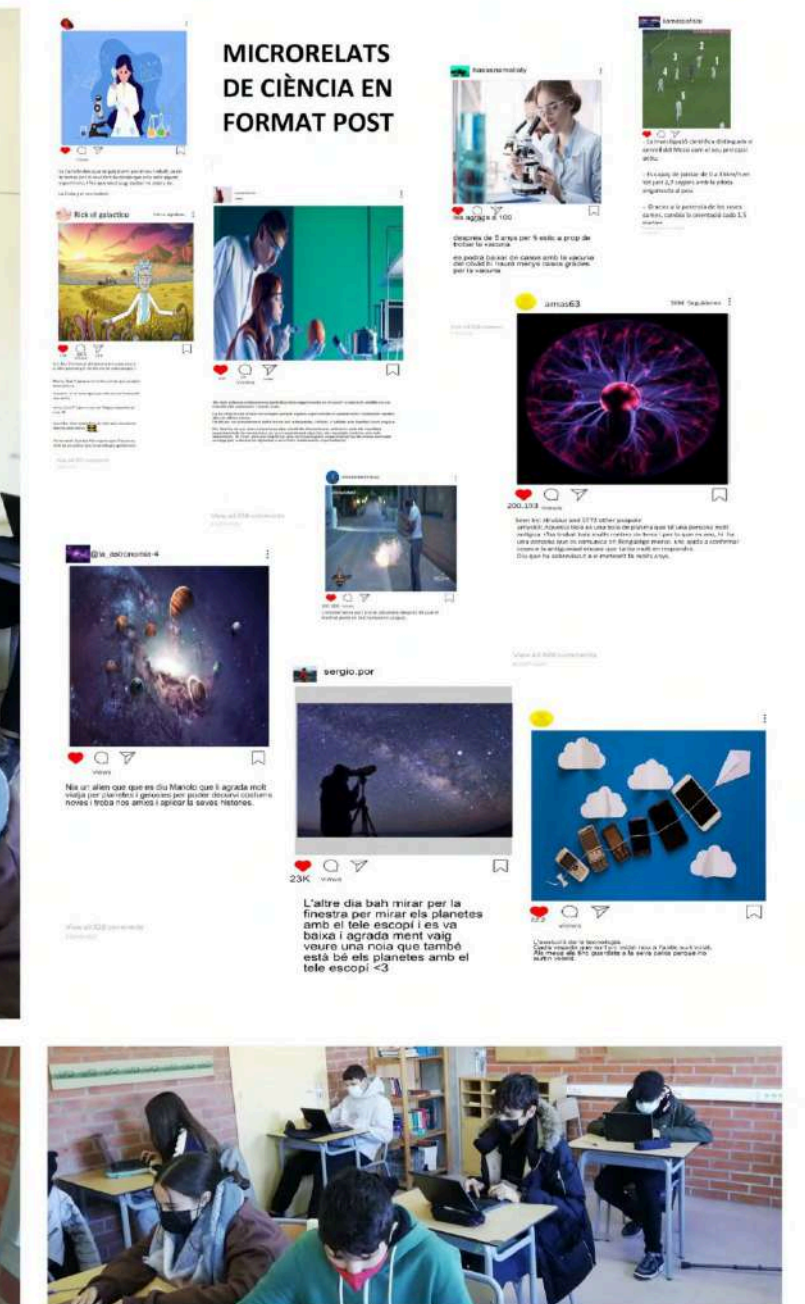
MICRORELATS DE CIÈNCIA EN FORMAT POST

Rick el galactico

despres de 5 anys per fi estic a prop de trobar la vacuna

es podrà buscar on canse amb la vacuna del covid hi haurà menys coses grades per la vacuna

amas63

200.193

@la_astronomia-4

Nix un alien que que es diu Manolo que li agrada molt viatja per planetes i galaxies per poder descubri cosetes noves i troba nos amics i aplicar la seves histories.

sergio.por

23K

L'altre dia bah mirar per la finestra per mirar els planetes amb el tele escopi i es va baixa i agrada ment vaig veure una noia que també està bé els planetes amb el tele escopi <3